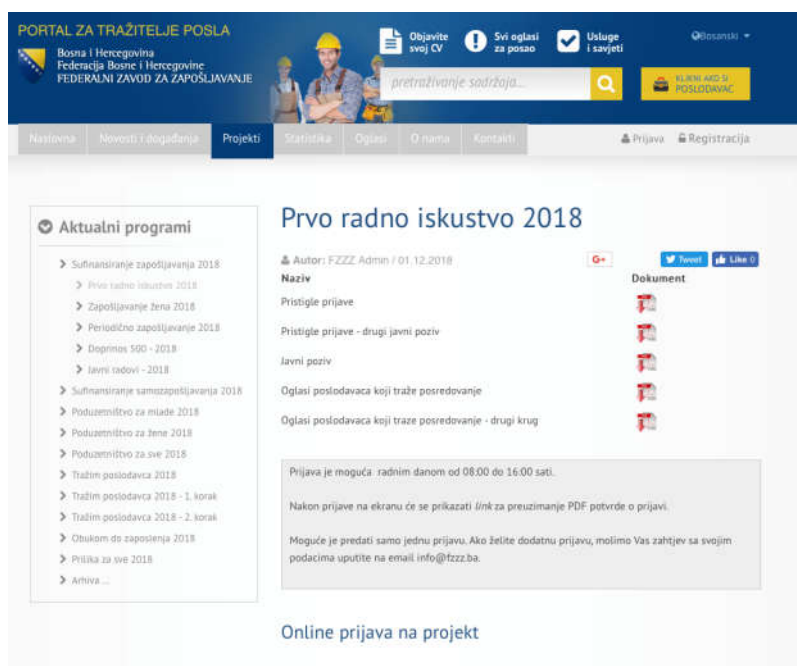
PORTAL ZA TRAŽITELJE POSLA
Bosna i Hercegovina
Federacija Bosne i Hercegovine
FEDERALNI ZAVOD ZA ZAPOŠLJAVANJE

Objavite svoj CV
Svi oglasi za posao
Usluge i savjeti
Bosanski

pretraživanje sadržaja...

KLIKNI AKO SI POSLODAVAC

Naslovna
Novosti i događanja
Projekti
Statistika
Oglasi
O nama
Kontakti
Prijava
Registracija

Aktualni programi

> Sufinansiranje zapošljavanja 2018
> Prvo radno iskustvo 2018
> Zapošljavanje žena 2018
> Periodično zapošljavanje 2018
> Doprinos 500 - 2018
> Javni radovi - 2018
> Sufinansiranje samozapošljavanja 2018
> Poduzetništvo za mlade 2018
> Poduzetništvo za žene 2018
> Poduzetništvo za sve 2018
> Tražim poslodavca 2018
> Tražim poslodavca 2018 - 1. korak
> Tražim poslodavca 2018 - 2. korak
> Obukom do zaposlenja 2018
> Prilika za sve 2018
> Arhiva ...

Prvo radno iskustvo 2018

Autor: FZZZ Admin / 01.12.2018

G+
Tweet
Like 0

| Naziv | Dokument |
|---|---|
| Pristigle prijave | |
| Pristigle prijave - drugi javni poziv | |
| Javni poziv | |
| Oglasi poslodavaca koji traže posredovanje | |
| Oglasi poslodavaca koji traze posredovanje - drugi krug | |

Prijava je moguća radnim danom od 08:00 do 16:00 sati.

Nakon prijave na ekranu će se prikazati link za preuzimanje PDF potvrde o prijavi.

Moguće je predati samo jednu prijavu. Ako želite dodatnu prijavu, molimo Vas zahtjev sa svojim podacima uputite na email info@fzzz.ba.

Online prijava na projekt